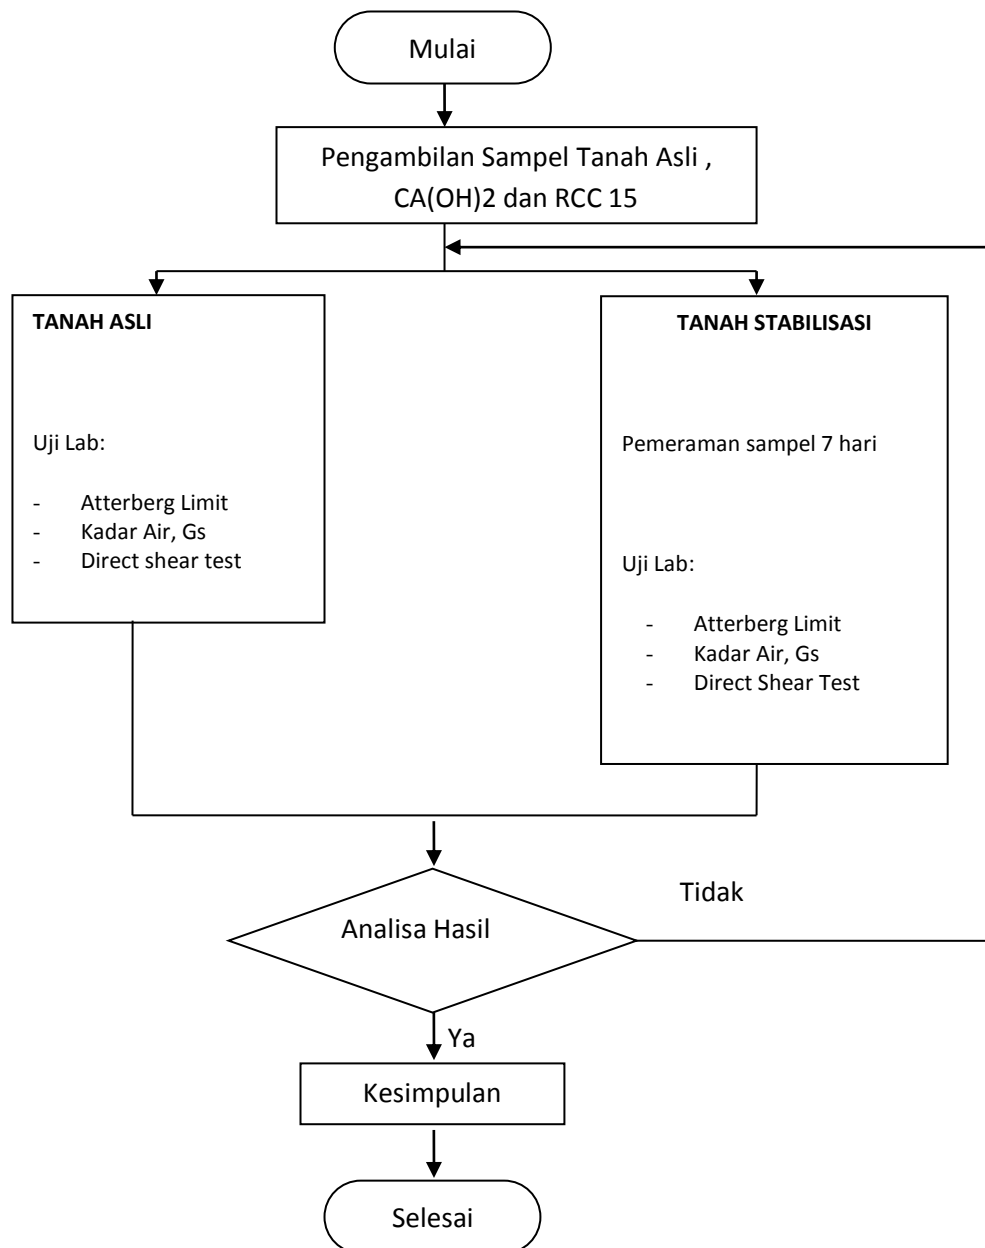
Mulai

Pengambilan Sampel Tanah Asli , CA(OH)2 dan RCC 15

TANAH ASLI

Uji Lab:

- Atterberg Limit
- Kadar Air, Gs
- Direct shear test

TANAH STABILISASI

Pemeraman sampel 7 hari

Uji Lab:

- Atterberg Limit
- Kadar Air, Gs
- Direct Shear Test

Analisa Hasil

Tidak

Ya

Kesimpulan

Selesai